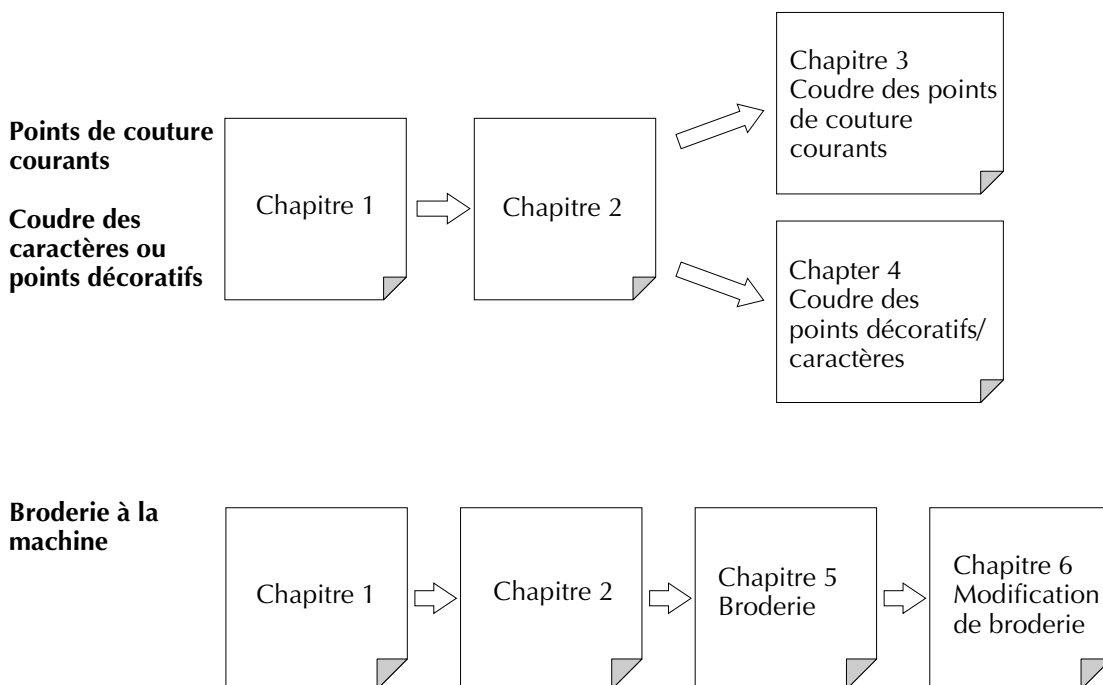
Points de couture courants

Coudre des caractères ou points décoratifs

Chapitre 1

Chapitre 2

Chapitre 3
Coudre des points de couture courants

Chapter 4
Coudre des points décoratifs/ caractères

Broderie à la machine

Chapitre 1

Chapitre 2

Chapitre 5
Broderie

Chapitre 6
Modification de broderie